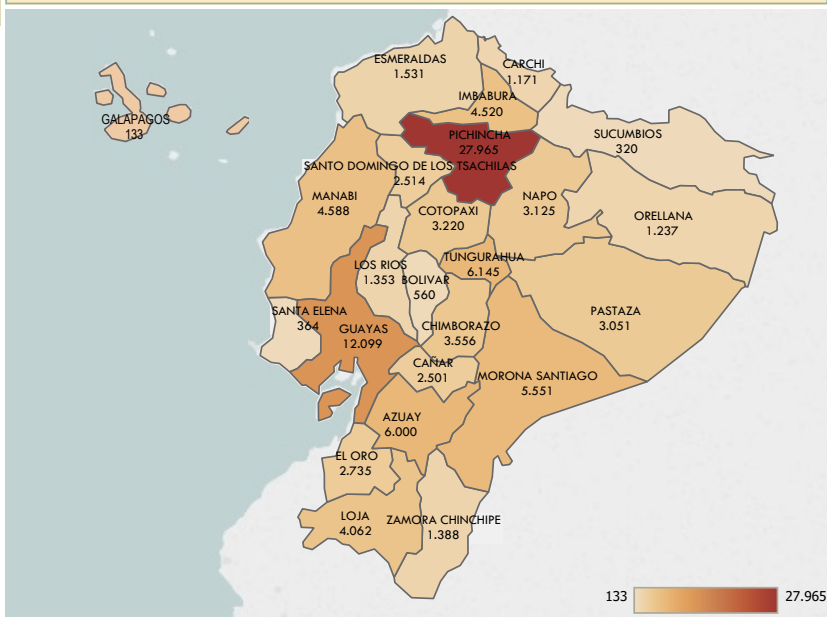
ESMERALDAS
1.531

CARCHI
1.171

IMBABURA
4.520

GALAPAGOS
133

PICHINCHA
27.965

SUCUMBIOS
320

SANTO DOMINGO DE LOS TSACHILAS
2.514

MANABI
4.588

NAPO
3.125

COTOPAXI
3.220

ORELLANA
1.237

TUNGURAHUA
6.145

LOS RIOS
1.353

BOLIVAR
560

SANTA ELENA
364

GUAYAS
12.099

PASTAZA
3.051

CHIMBORAZO
3.556

CAÑAR
2.501

MORONA SANTIAGO
5.551

AZUAY
6.000

EL ORO
2.735

LOJA
4.062

ZAMORA CHINCHIPE
1.388

133

27.965